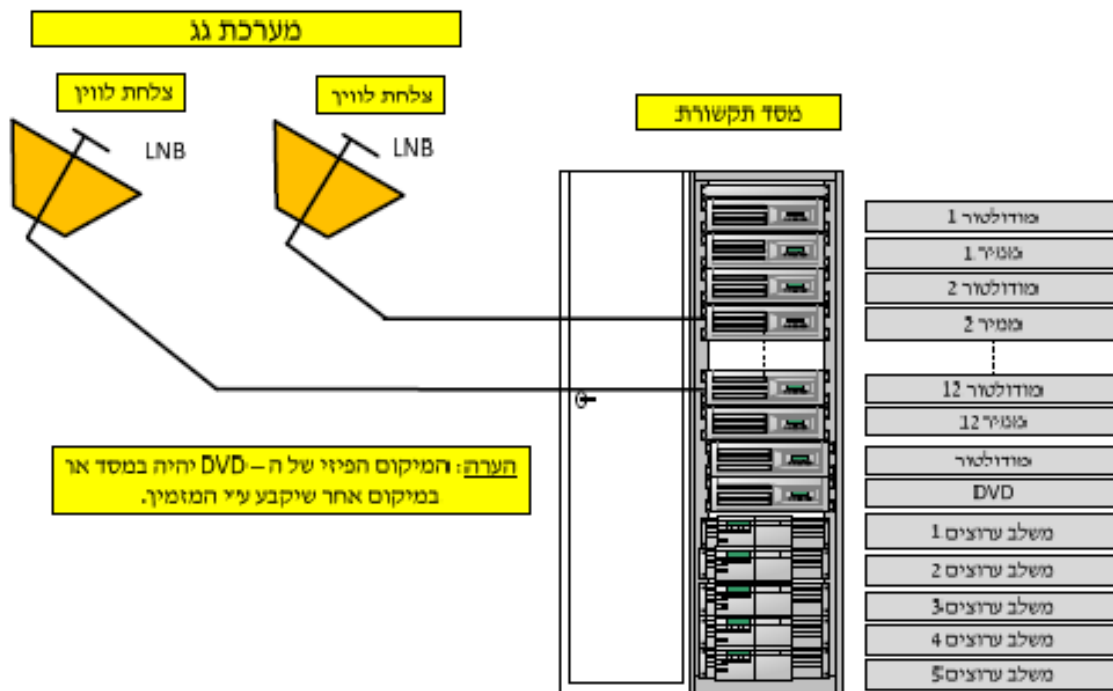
מערכת גג

צלחת לווין

צלחת לוויך

LNB

LNB

מסד תקשורת

מודולטור 1
ממיר 1
מודולטור 2
ממיר 2
מודולטור 12
ממיר 12
מודולטור
DVD
משלב ערוצים 1
משלב ערוצים 2
משלב ערוצים 3
משלב ערוצים 4
משלב ערוצים 5

הערה: המיקום הפיזי של ה – DVD יהיה במסד או במיקום אחר שיקבע ע״י המזמין.